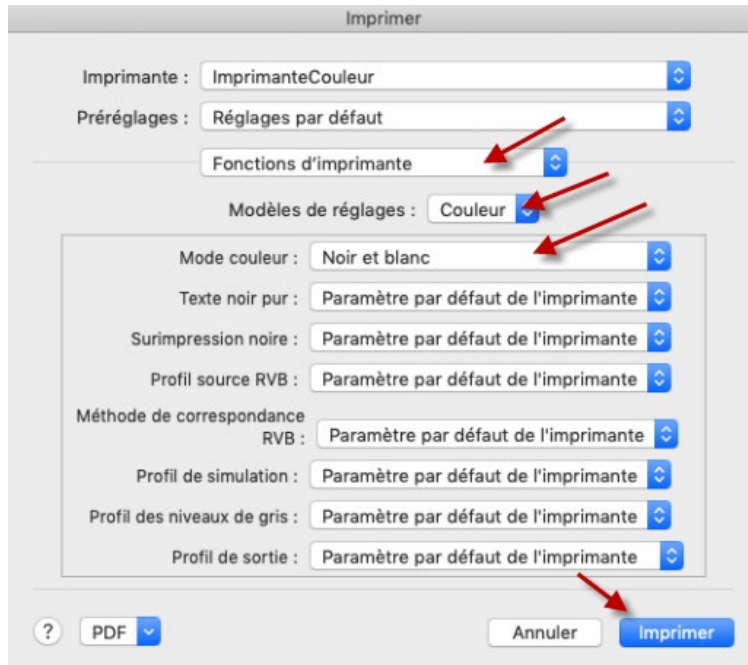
Imprimer

Imprimante : ImprimanteCouleur

Préréglages : Réglages par défaut

Fonctions d'imprimante

Modèles de réglages : Couleur

Mode couleur : Noir et blanc

Texte noir pur : Paramètre par défaut de l'imprimante

Surimpression noire : Paramètre par défaut de l'imprimante

Profil source RVB : Paramètre par défaut de l'imprimante

Méthode de correspondance RVB : Paramètre par défaut de l'imprimante

Profil de simulation : Paramètre par défaut de l'imprimante

Profil des niveaux de gris : Paramètre par défaut de l'imprimante

Profil de sortie : Paramètre par défaut de l'imprimante

?

PDF

Annuler

Imprimer